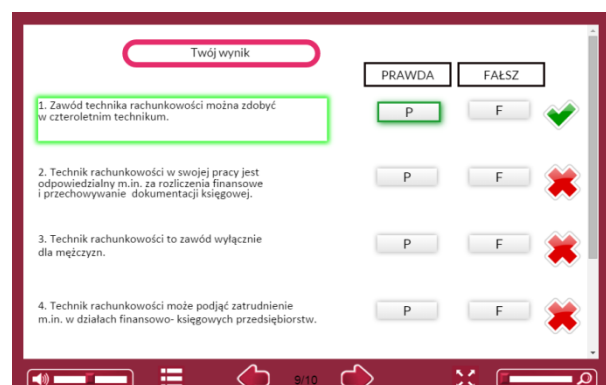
Twój wynik

PRAWDA FAŁSZ

1. Zawód technika rachunkowości można zdobyć w czteroletnim technikum.

P F

2. Technik rachunkowości w swojej pracy jest odpowiedzialny m.in. za rozliczenia finansowe i przechowywanie dokumentacji księgowej.

P F

3. Technik rachunkowości to zawód wyłącznie dla mężczyzn.

P F

4. Technik rachunkowości może podjąć zatrudnienie m.in. w działach finansowo- księgowych przedsiębiorstw.

P F

9/10